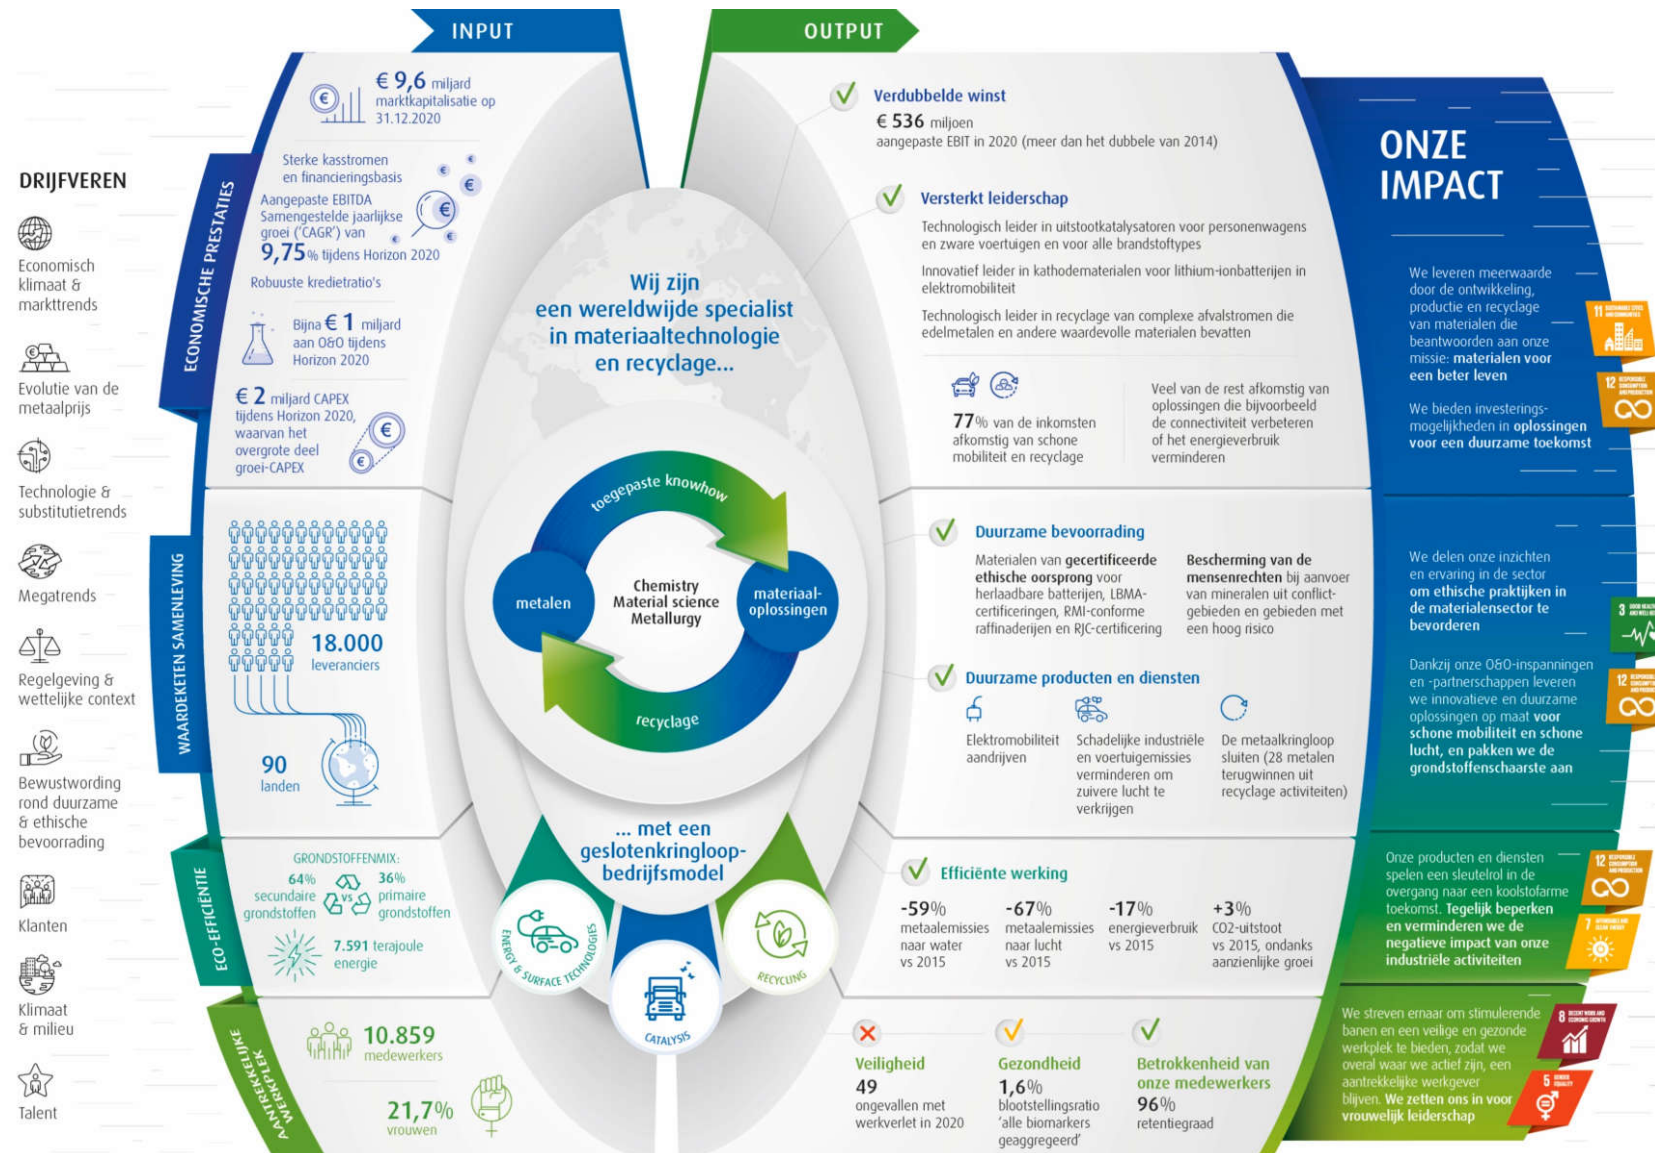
INPUT

OUTPUT

DRIJFVEREN

Economisch klimaat & markttrends

Evolutie van de metaalprijs

Technologie & substitutietrends

Megatrends

Regelgeving & wettelijke context

Bewustwording rond duurzame & ethische bevoorrading

Klanten

Klimaat & milieu

Talent

ECONOMISCHE PRESTATIES

€ 9,6 miljard marktkapitalisatie op 31.12.2020

Sterke kasstromen en financieringsbasis

Aangepaste EBITDA Samengestelde jaarlijkse groei ('CAGR') van 9,75% tijdens Horizon 2020

Robuuste kredietratio's

Bijna € 1 miljard aan O&O tijdens Horizon 2020

€ 2 miljard CAPEX tijdens Horizon 2020, waarvan het overgrote deel groei-CAPEX

WAARDEKETEN SAMENLEVING

18.000 leveranciers

90 landen

ECO-EFFICIËNTIE

GRONDSTOFFENMIX:

64% secundaire grondstoffen

vs

36% primaire grondstoffen

7.591 terajoule energie

AANTREKKELIJKE WERKPLEK

10.859 medewerkers

21,7% vrouwen

Wij zijn een wereldwijde specialist in materiaaltechnologie en recyclage...

toegepaste knowhow

metalen

Chemistry Material science Metallurgy

materiaal-oplossingen

recyclage

... met een geslotenkringloop-bedrijfsmodel

ENERGY & SURFACE TECHNOLOGIES

CATALYSIS

RECYCLING

Verdubbelde winst

€ 536 miljoen aangepaste EBIT in 2020 (meer dan het dubbele van 2014)

Versterkt leiderschap

Technologisch leider in uitstootkatalysatoren voor personenwagens en zware voertuigen en voor alle brandstoftypes

Innovatief leider in kathodematerialen voor lithium-ionbatterijen in elektromobiliteit

Technologisch leider in recyclage van complexe afvalstromen die edelmetalen en andere waardevolle materialen bevatten

77% van de inkomsten afkomstig van schone mobiliteit en recyclage

Veel van de rest afkomstig van oplossingen die bijvoorbeeld de connectiviteit verbeteren of het energieverbruik verminderen

Duurzame bevoorrading

Materialen van gecertificeerde ethische oorsprong voor herlaadbare batterijen, LBMA-certificeringen, RMI-conforme raffinaderijen en RJC-certificering

Bescherming van de mensenrechten bij aanvoer van mineralen uit conflictgebieden en gebieden met een hoog risico

Duurzame producten en diensten

Elektromobiliteit aandrijven

Schadelijke industriële en voertuigemissies verminderen om zuivere lucht te verkrijgen

De metaalkringloop sluiten (28 metalen terugwinnen uit recyclage activiteiten)

Efficiënte werking

-59% metaalemissies naar water vs 2015

-67% metaalemissies naar lucht vs 2015

-17% energieverbruik vs 2015

+3% CO2-uitstoot vs 2015, ondanks aanzienlijke groei

Veiligheid

49 ongevallen met werkverlet in 2020

Gezondheid

1,6% blootstellingsratio 'alle biomarkers geaggregeerd'

Betrokkenheid van onze medewerkers

96% retentiegraad

ONZE IMPACT

We leveren meerwaarde door de ontwikkeling, productie en recyclage van materialen die beantwoorden aan onze missie: materialen voor een beter leven

We bieden investeringsmogelijkheden in oplossingen voor een duurzame toekomst

We delen onze inzichten en ervaring in de sector om ethische praktijken in de materialensector te bevorderen

Dankzij onze O&O-inspanningen en -partnerschappen leveren we innovatieve en duurzame oplossingen op maat voor schone mobiliteit en schone lucht, en pakken we de grondstoffenschaarste aan

Onze producten en diensten spelen een sleutelrol in de overgang naar een koolstofarme toekomst. Tegelijk beperken en verminderen we de negatieve impact van onze industriële activiteiten

We streven ernaar om stimulerende banen en een veilige en gezonde werkplek te bieden, zodat we overal waar we actief zijn, een aantrekkelijke werkgever blijven. We zetten ons in voor vrouwelijk leiderschap

11
12
3
12
12
7
8
5